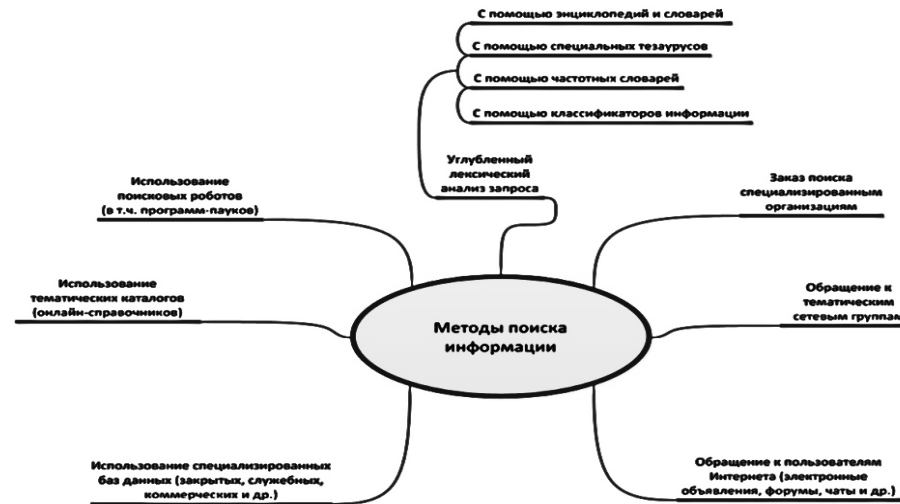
С помощью энциклопедий и словарей

С помощью специальных тезаурусов

С помощью частотных словарей

С помощью классификаторов информации

Углубленный лексический анализ запроса

Использование поисковых роботов (в т.ч. программ-пауков)

Заказ поиска специализированным организациям

Использование тематических каталогов (онлайн-справочников)

Методы поиска информации

Обращение к тематическим сетевым группам

Использование специализированных баз данных (закрытых, служебных, коммерческих и др.)

Обращение к пользователям Интернета (электронные объявления, форумы, чаты и др.)